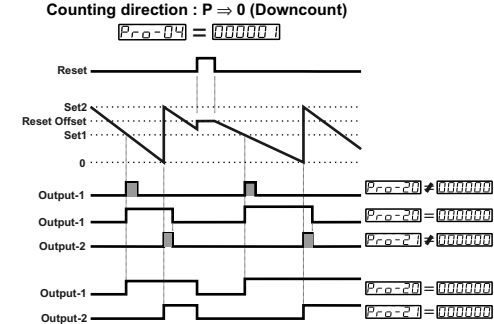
Counting direction : P ⇒ 0 (Downcount)

Pro-04 = 000001

Reset

Set2
Reset Offset
Set1

0

Output-1
Pro-20 ≠ 000000

Output-1
Pro-20 = 000000

Output-2
Pro-21 ≠ 000000

Output-1
Pro-20 = 000000

Output-2
Pro-21 = 000000